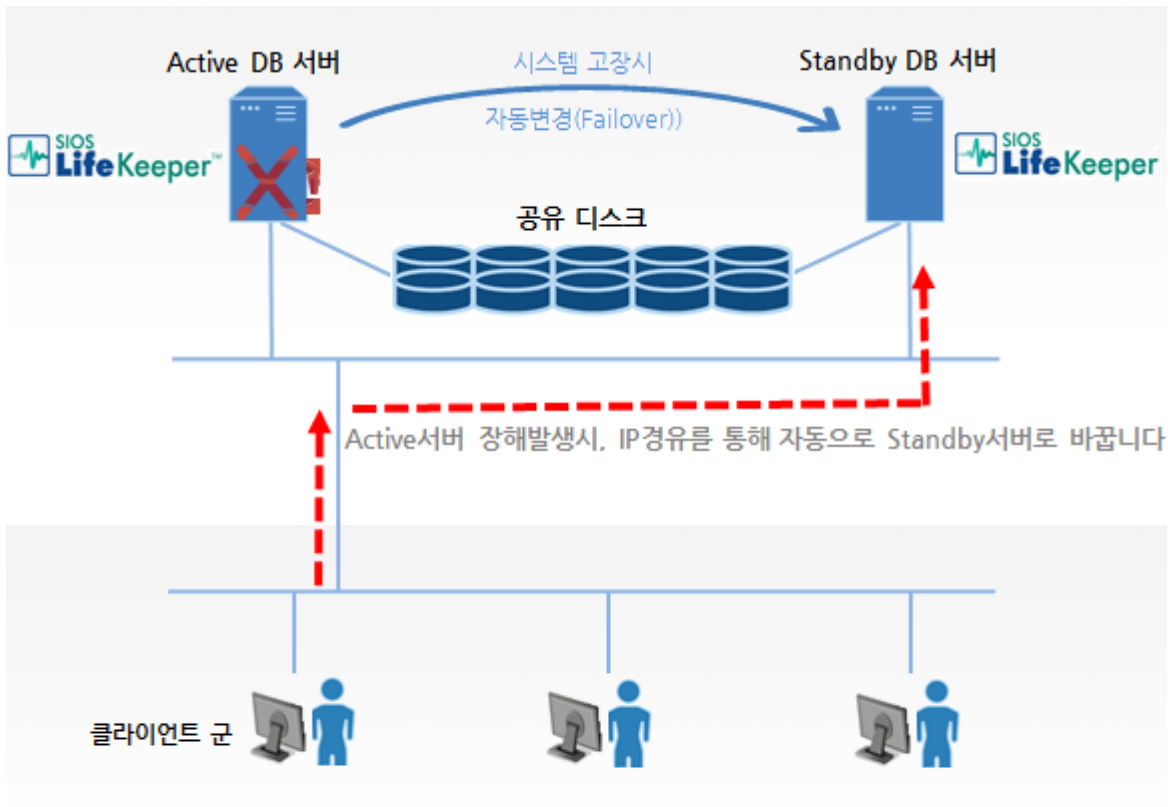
Active DB 서버

시스템 고장시

자동변경(Failover))

Standby DB 서버

SIOS LifeKeeper™

SIOS LifeKeeper

공유 디스크

Active서버 장해발생시, IP경유를 통해 자동으로 Standby서버로 바꿉니다

클라이언트 군